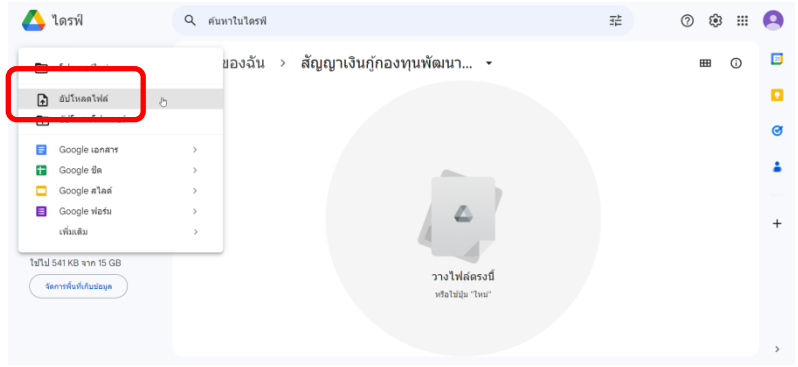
ไดรฟ์

ค้นหาในไดรฟ์

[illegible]

อัปโหลดไฟล์

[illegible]

Google เอกสาร

Google ชีต

Google สไลด์

Google ฟอร์ม

เพิ่มเติม

ใช้ไป 541 KB จาก 15 GB

จัดการพื้นที่เก็บข้อมูล

ของฉัน > สัญญาเงินกู้กองทุนพัฒนา...

วางไฟล์ตรงนี้

หรือใช้ปุ่ม "ใหม่"